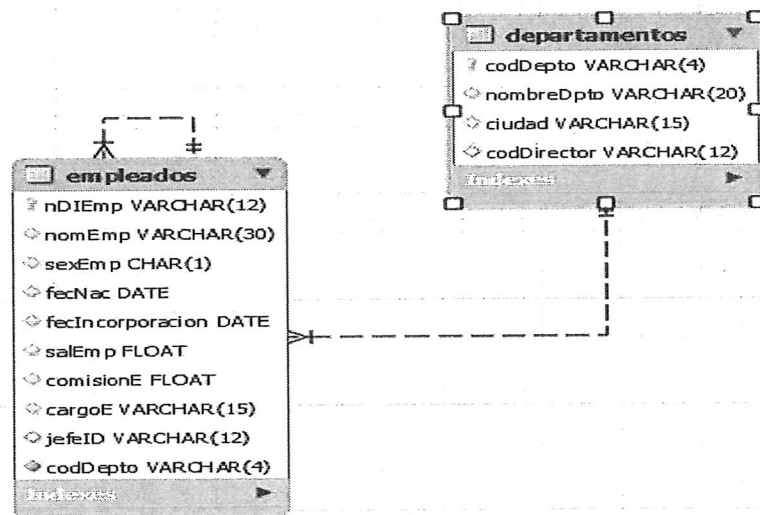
departamentos

codDepto VARCHAR(4)

nombreDpto VARCHAR(20)

ciudad VARCHAR(15)

codDirector VARCHAR(12)

Indexes

empleados

nDIEmp VARCHAR(12)

nomEmp VARCHAR(30)

sexEmp CHAR(1)

fecNac DATE

fecIncorporacion DATE

salEmp FLOAT

comisionE FLOAT

cargoE VARCHAR(15)

jefeID VARCHAR(12)

codDepto VARCHAR(4)

Indexes